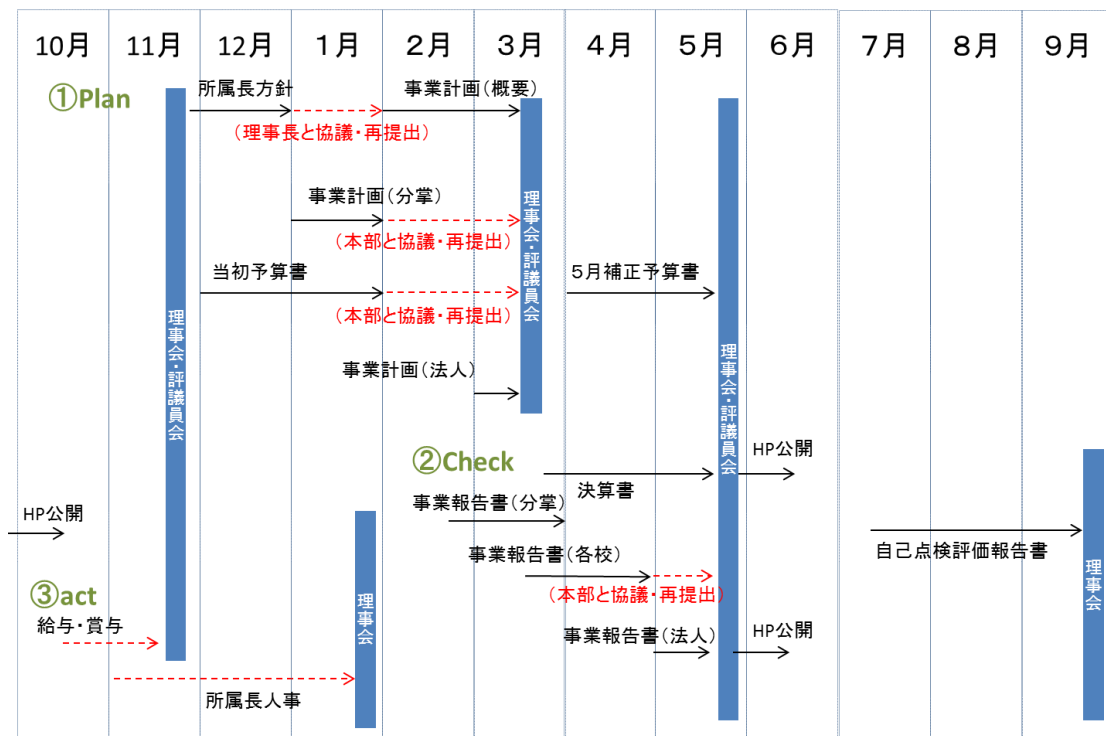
10月 11月 12月 1月 2月 3月 4月 5月 6月 7月 8月 9月

①Plan

所属長方針

事業計画（概要）

（理事長と協議・再提出）

事業計画（分掌）

（本部と協議・再提出）

当初予算書

5月補正予算書

（本部と協議・再提出）

事業計画（法人）

理事会・評議員会

理事会・評議員会

理事会・評議員会

②Check

HP公開

決算書

事業報告書（分掌）

HP公開

事業報告書（各校）

自己点検評価報告書

（本部と協議・再提出）

③act

給与・賞与

事業報告書（法人）

HP公開

理事会

所属長人事

理事会